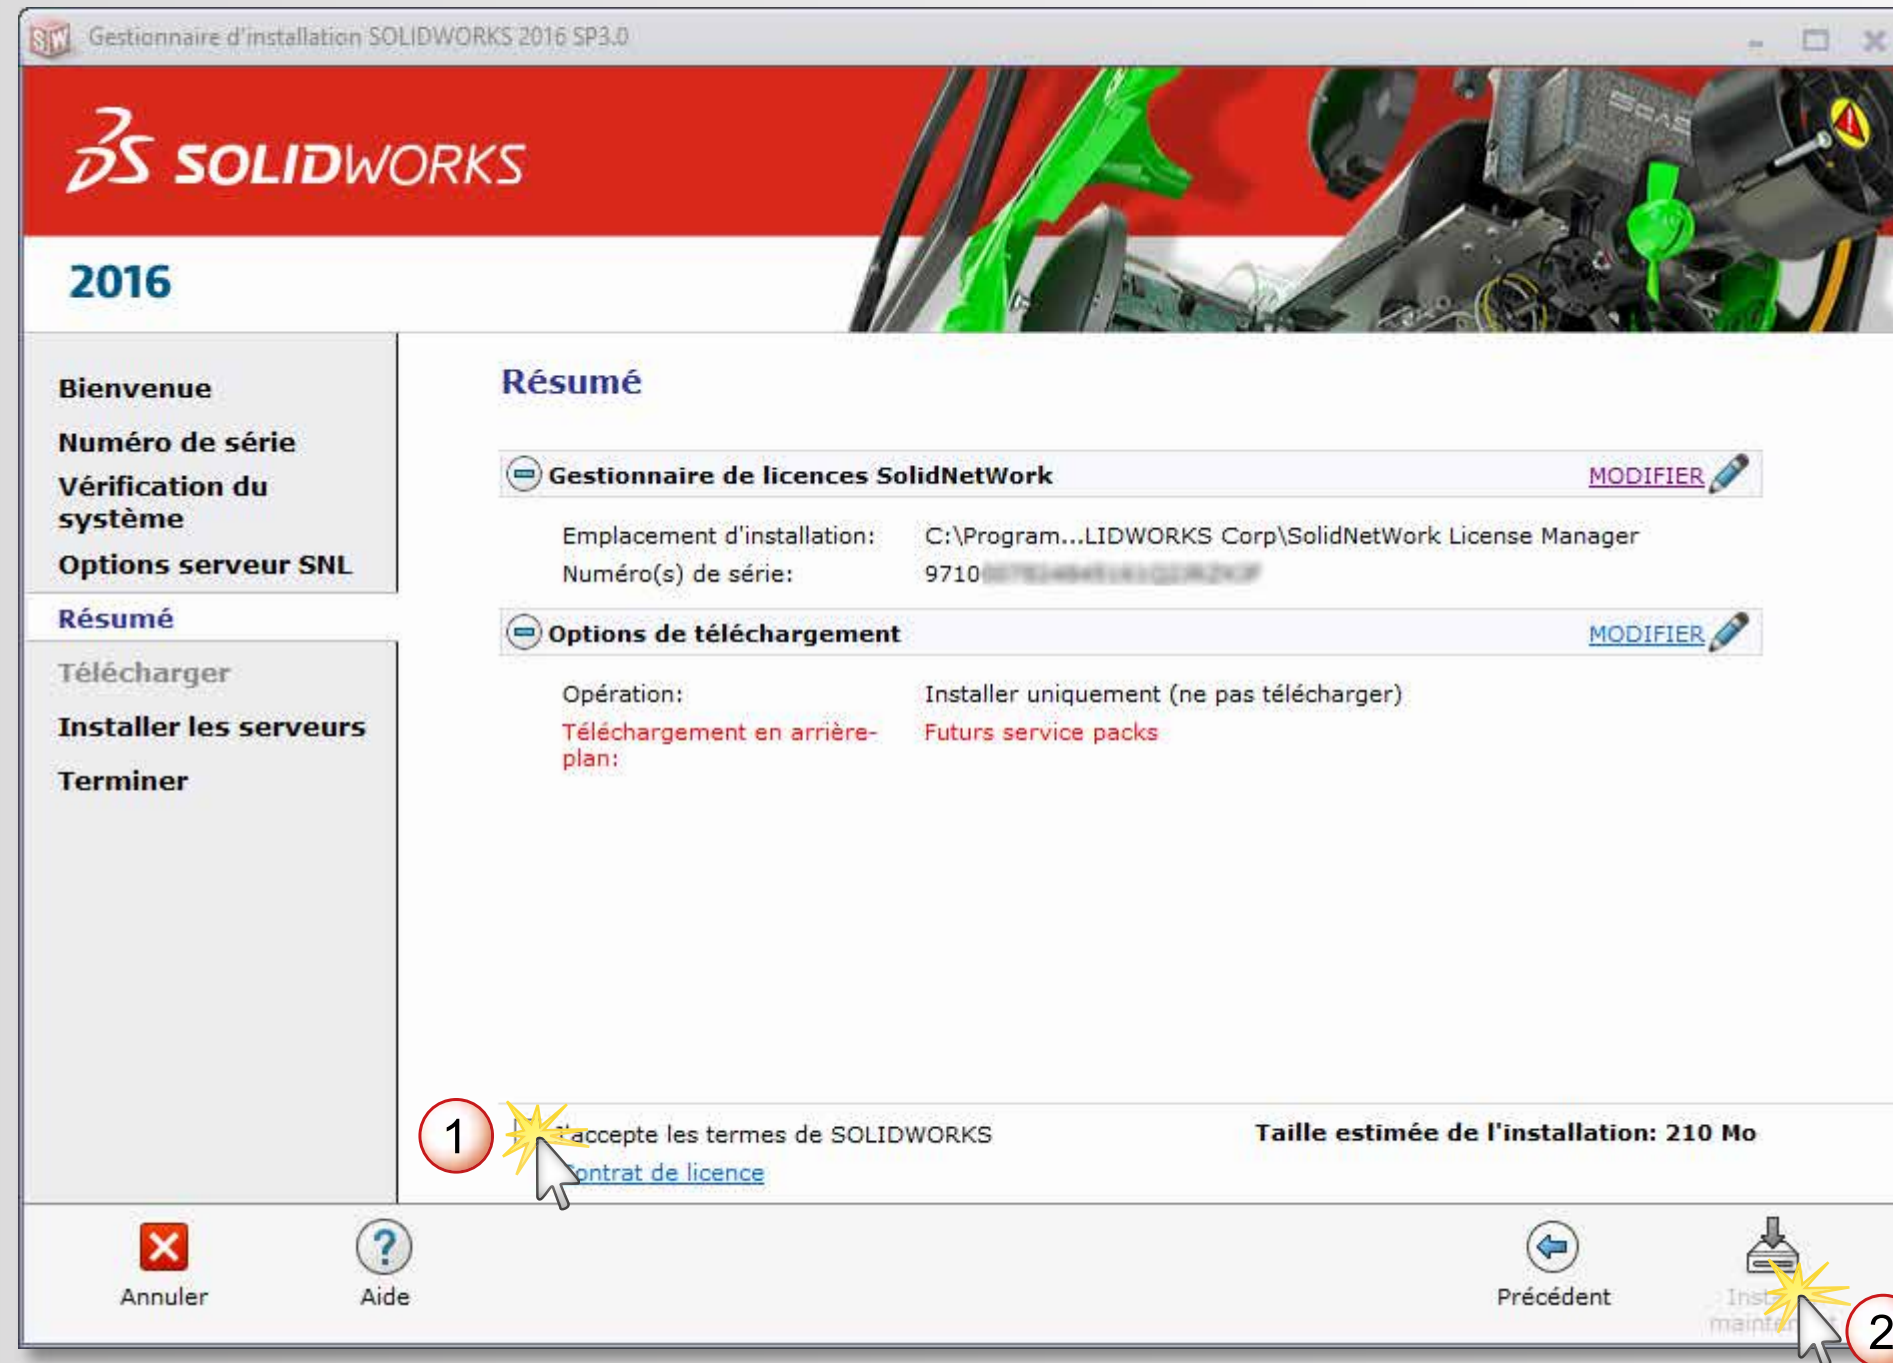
Gestionnaire d'installation SOLIDWORKS 2016 SP3.0

SOLIDWORKS

2016

Bienvenue

Numéro de série

Vérification du système

Options serveur SNL

Résumé

Télécharger

Installer les serveurs

Terminer

Résumé

Gestionnaire de licences SolidNetWork MODIFIER

Emplacement d'installation: C:\Program...LIDWORKS Corp\SolidNetWork License Manager

Numéro(s) de série: 9710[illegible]

Options de téléchargement MODIFIER

Opération: Installer uniquement (ne pas télécharger)

Téléchargement en arrière-plan: Futurs service packs

1

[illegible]accepte les termes de SOLIDWORKS

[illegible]ontrat de licence

Taille estimée de l'installation: 210 Mo

Annuler

Aide

Précédent

Inst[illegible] mainte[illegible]

2